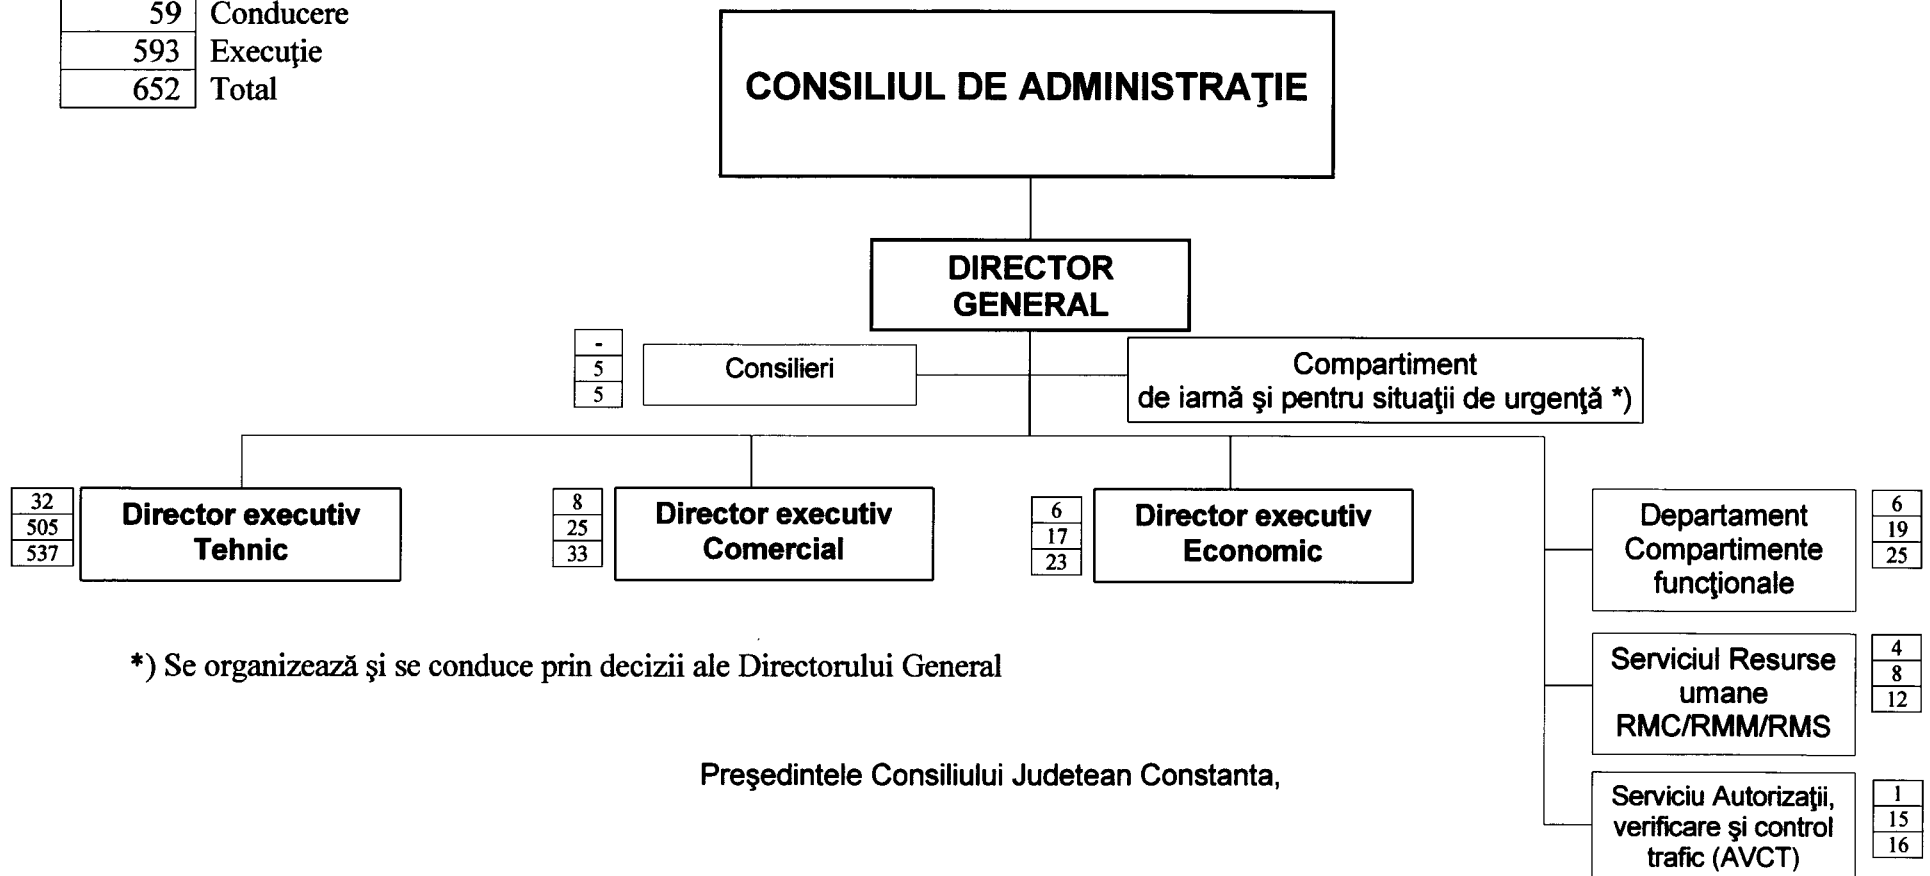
| 59 | Conducere |
|---|---|
| 593 | Execuţie |
| 652 | Total |

CONSILIUL DE ADMINISTRAŢIE

DIRECTOR GENERAL

| - |
|---|
| 5 |
| 5 |

Consilieri

Compartiment de iarnă şi pentru situaţii de urgenţă *)

| 32 |
|---|
| 505 |
| 537 |

Director executiv Tehnic

| 8 |
|---|
| 25 |
| 33 |

Director executiv Comercial

| 6 |
|---|
| 17 |
| 23 |

Director executiv Economic

Departament Compartimente funcţionale

| 6 |
|---|
| 19 |
| 25 |

Serviciul Resurse umane RMC/RMM/RMS

| 4 |
|---|
| 8 |
| 12 |

Serviciu Autorizaţii, verificare şi control trafic (AVCT)

| 1 |
|---|
| 15 |
| 16 |

*) Se organizează şi se conduce prin decizii ale Directorului General

Preşedintele Consiliului Judetean Constanta,